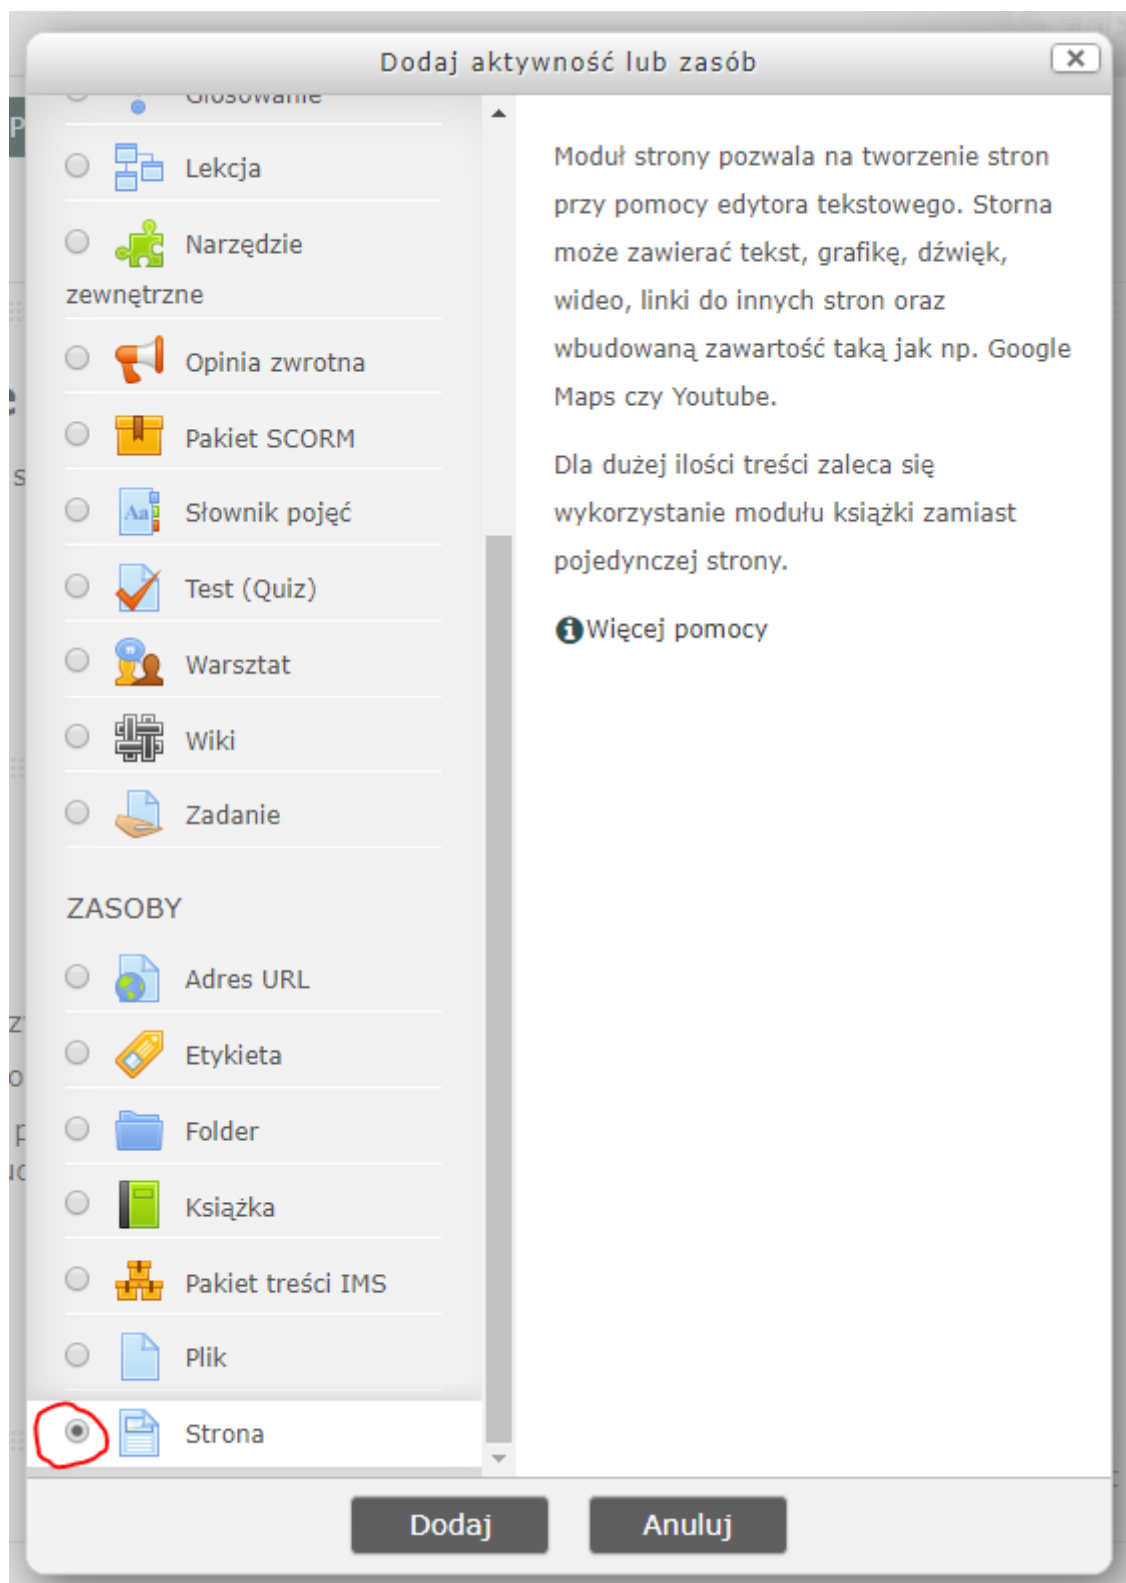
Dodaj aktywność lub zasób

Głosowanie

Lekcja

Narzędzie zewnętrzne

Opinia zwrotna

Pakiet SCORM

Słownik pojęć

Test (Quiz)

Warsztat

Wiki

Zadanie

ZASOBY

Adres URL

Etykieta

Folder

Książka

Pakiet treści IMS

Plik

Strona

Moduł strony pozwala na tworzenie stron przy pomocy edytora tekstowego. Storna może zawierać tekst, grafikę, dźwięk, wideo, linki do innych stron oraz wbudowaną zawartość taką jak np. Google Maps czy Youtube.

Dla dużej ilości treści zaleca się wykorzystanie modułu książki zamiast pojedynczej strony.

Więcej pomocy

Dodaj

Anuluj